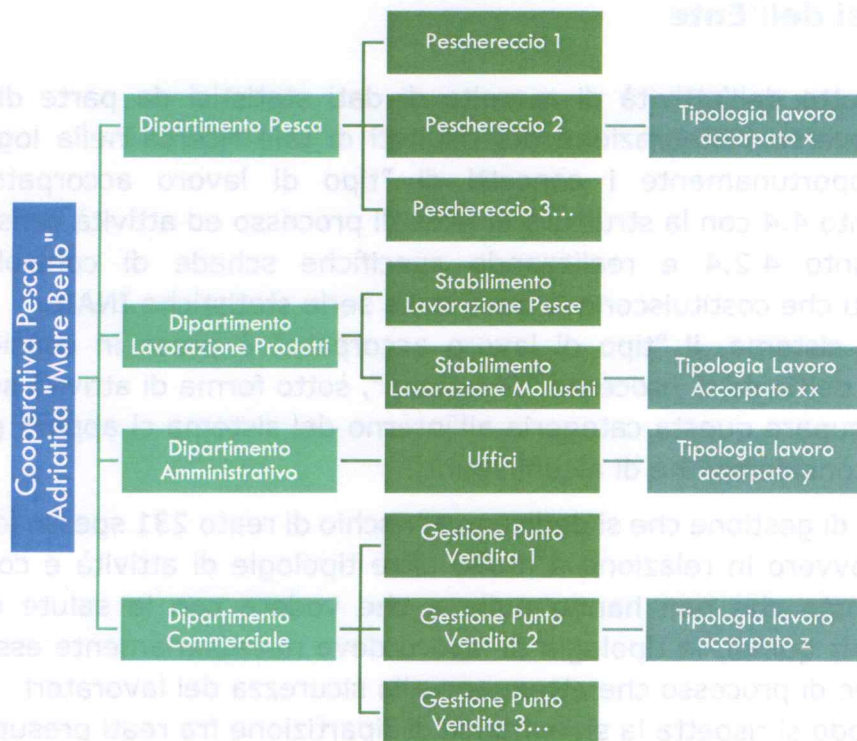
Cooperativa Pesca Adriatica "Mare Bello"

Dipartimento Pesca

Pescherecci 1

Peschereccio 2

Tipologia lavoro accorpato x

Peschereccio 3…

Dipartimento Lavorazione Prodotti

Stabilimento Lavorazione Pesce

Stabilimento Lavorazione Molluschi

Tipologia Lavoro Accorpato xx

Dipartimento Amministrativo

Uffici

Tipologia lavoro accorpato y

Dipartimento Commerciale

Gestione Punto Vendita 1

Gestione Punto Vendita 2

Tipologia lavoro accorpato z

Gestione Punto Vendita 3…